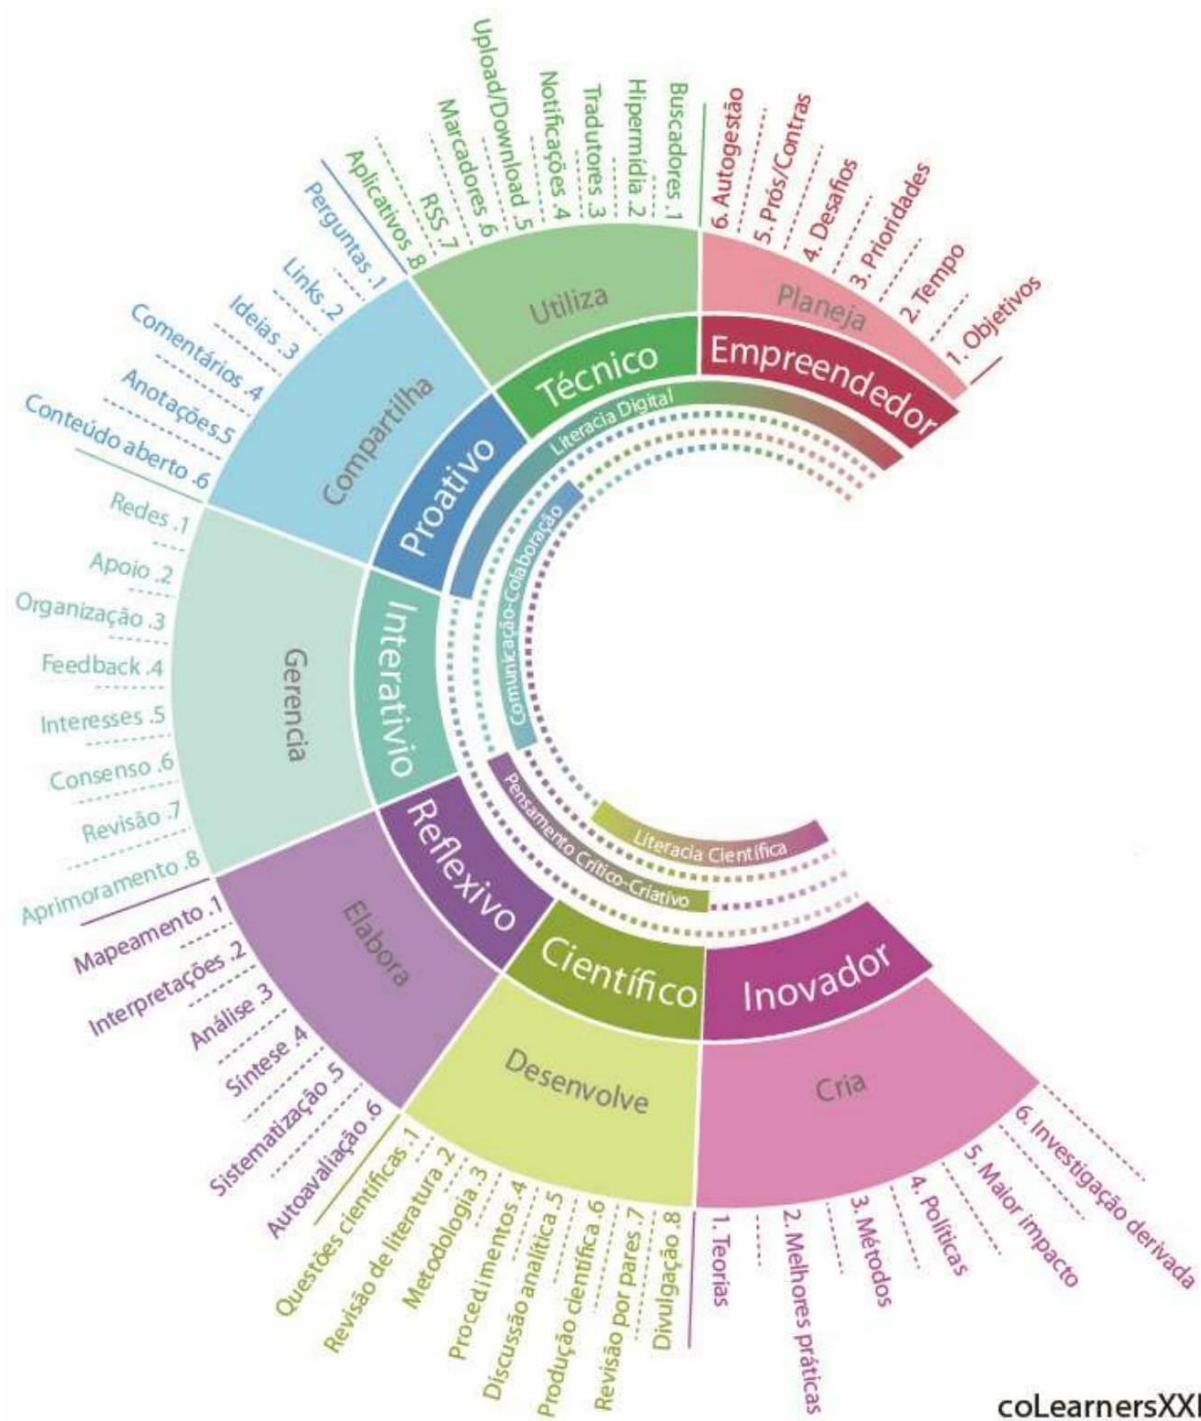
Utiliza
Aplicativos.8
RSS.7
Marcadores.6
Upload/Download.5
Notificações.4
Tradutores.3
Hipermídia.2
Buscadores.1

Planeja
6. Autogestão
5. Prós/Contras
4. Desafios
3. Prioridades
2. Tempo
1. Objetivos

Técnico
Empreendedor
Literacia Digital

Compartilha
Perguntas.1
Links.2
Ideias.3
Comentários.4
Anotações.5
Conteúdo aberto.6

Proativo
Comunicação-Colaboração

Gerencia
Redes.1
Apoio.2
Organização.3
Feedback.4
Interesses.5
Consenso.6
Revisão.7
Aprimoramento.8

Interativio

Reflexivo
Pensamento Crítico-Criativo
Literacia Científica

Elabora
Mapeamento.1
Interpretações.2
Análise.3
Síntese.4
Sistematização.5
Autoavaliação.6

Científico
Desenvolve
Questões científicas.1
Revisão de literatura.2
Metodologia.3
Procedimentos.4
Discussão analítica.5
Produção científica.6
Revisão por pares.7
Divulgação.8

Inovador
Cria
1. Teorias
2. Melhores práticas
3. Métodos
4. Políticas
5. Maior impacto
6. Investigação derivada

coLearnersXXI